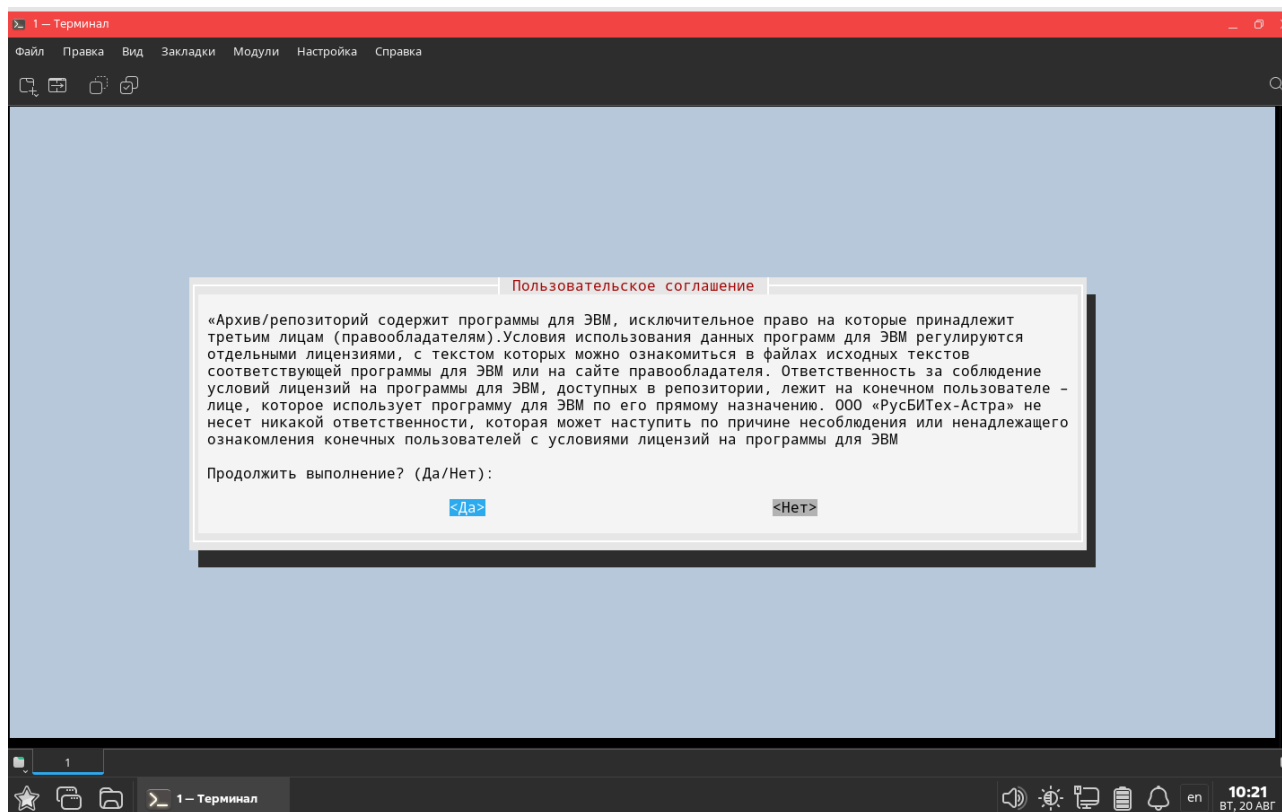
1 — Терминал

Файл Правка Вид Закладки Модули Настройка Справка

Пользовательское соглашение

«Архив/репозиторий содержит программы для ЭВМ, исключительное право на которые принадлежит третьим лицам (правообладателям).Условия использования данных программ для ЭВМ регулируются отдельными лицензиями, с текстом которых можно ознакомиться в файлах исходных текстов соответствующей программы для ЭВМ или на сайте правообладателя. Ответственность за соблюдение условий лицензий на программы для ЭВМ, доступных в репозитории, лежит на конечном пользователе – лице, которое использует программу для ЭВМ по его прямому назначению. ООО «РусБИТех-Астра» не несет никакой ответственности, которая может наступить по причине несоблюдения или ненадлежащего ознакомления конечных пользователей с условиями лицензий на программы для ЭВМ

Продолжить выполнение? (Да/Нет):

<Да> <Нет>

1

1 — Терминал

en 10:21 ВТ, 20 АВГ